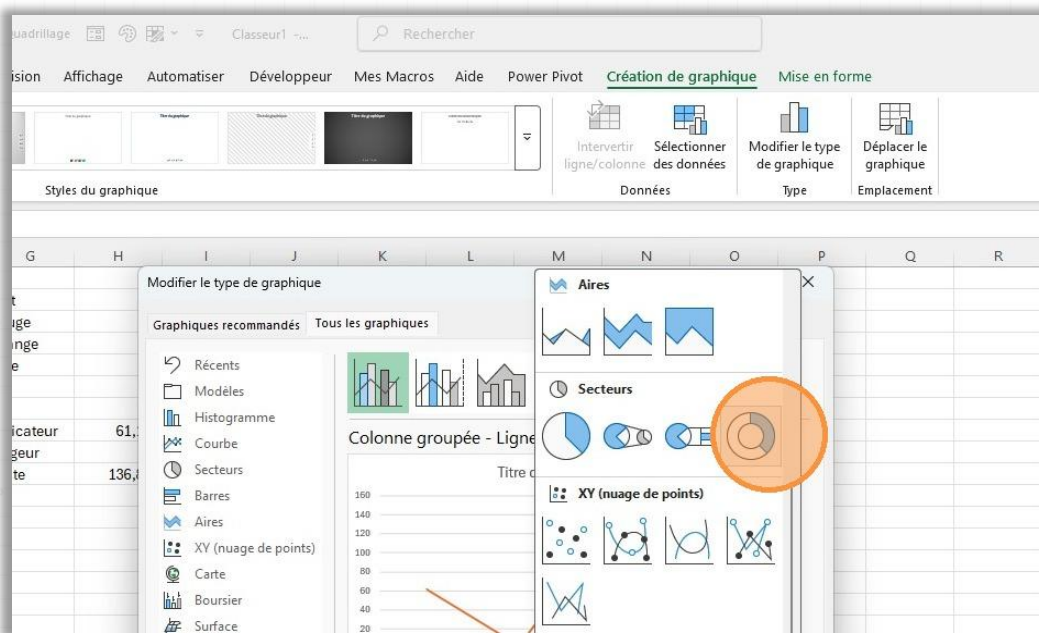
uadrillage Classeur1 -...

Rechercher

ision Affichage Automatiser Développeur Mes Macros Aide Power Pivot Création de graphique Mise en forme

Styles du graphique

Intervertir ligne/colonne Sélectionner des données
Données

Modifier le type de graphique
Type

Déplacer le graphique
Emplacement

G H I J K L M N O P Q R

t
uge
inge
e

icateur 61,
geur
te 136,

Modifier le type de graphique

Graphiques recommandés Tous les graphiques

Récents
Modèles
Histogramme
Courbe
Secteurs
Barres
Aires
XY (nuage de points)
Carte
Boursier
Surface

Colonne groupée - Ligne

Titre d

160
140
120
100
80
60
40
20

Aires

Secteurs

XY (nuage de points)